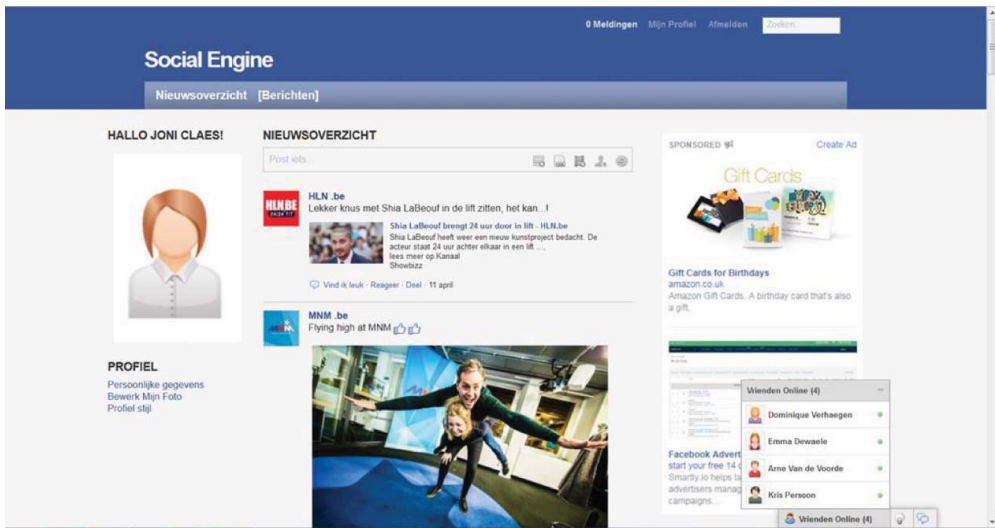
0 Meldingen Mijn Profiel Afmelden Zoeken

Social Engine

Nieuwsoverzicht [Berichten]

HALLO JONI CLAES!

PROFIEL

Persoonlijke gegevens
Bewerk Mijn Foto
Profiel stijl

NIEUWSOVERZICHT

Post iets...

HLN .be
Lekker knus met Shia LaBeouf in de lift zitten, het kan...!

Shia LaBeouf brengt 24 uur door in lift - HLN.be
Shia LaBeouf heeft weer een nieuw kunstproject bedacht. De acteur staat 24 uur achter elkaar in een lift ....
lees meer op Kanaal
Showbizz

Vind ik leuk · Reageer · Deel · 11 april

MNM .be
Flying high at MNM

SPONSORED

Create Ad

Gift Cards

Gift Cards for Birthdays
amazon.co.uk
Amazon Gift Cards. A birthday card that's also a gift.

Facebook Advert
start your free 14 d
Smartly.io helps ta
advertisers manag
campaigns.

Vrienden Online (4)

Dominique Verhaegen
Emma Dewaele
Arne Van de Voorde
Kris Persoon

Vrienden Online (4)